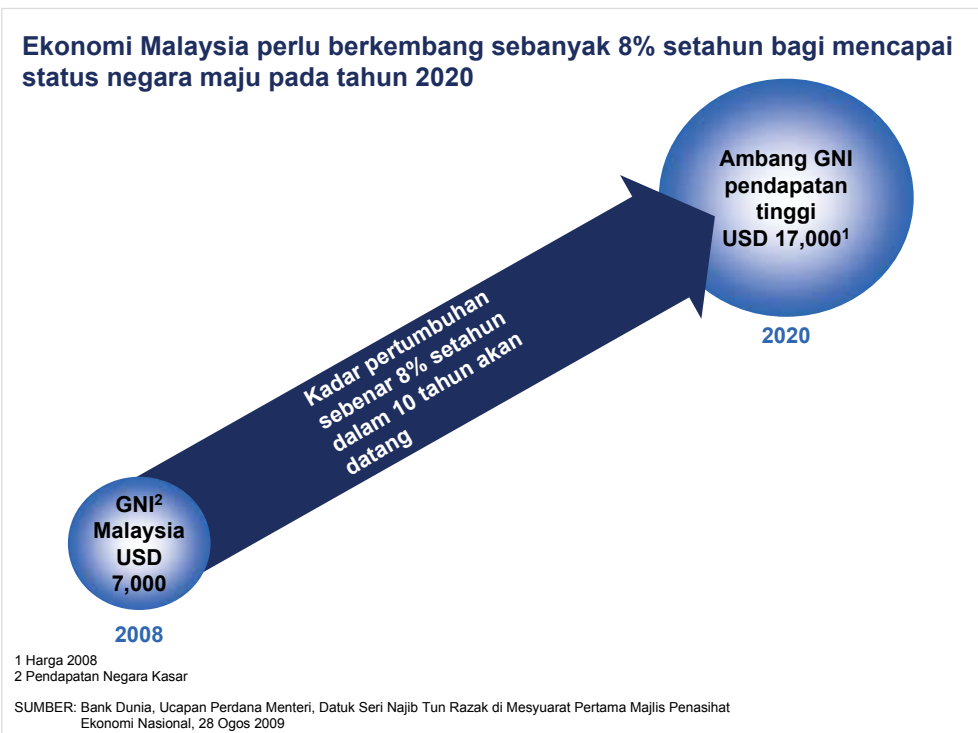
Ekonomi Malaysia perlu berkembang sebanyak 8% setahun bagi mencapai status negara maju pada tahun 2020

Ambang GNI pendapatan tinggi USD 17,000$^1$

2020

Kadar pertumbuhan sebenar 8% setahun dalam 10 tahun akan datang

GNI$^2$ Malaysia USD 7,000

2008

1 Harga 2008
2 Pendapatan Negara Kasar

SUMBER: Bank Dunia, Ucapan Perdana Menteri, Datuk Seri Najib Tun Razak di Mesyuarat Pertama Majlis Penasihat Ekonomi Nasional, 28 Ogos 2009